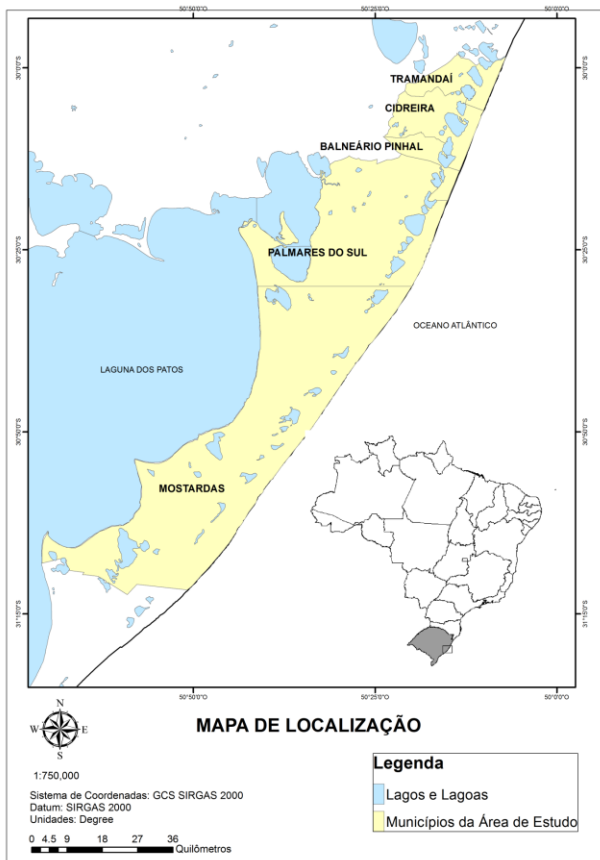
50°50'0"O 50°25'0"O 50°0'0"O

30°0'0"S

30°25'0"S

30°50'0"S

31°15'0"S

30°0'0"S

30°25'0"S

30°50'0"S

31°15'0"S

TRAMANDAÍ

CIDREIRA

BALNEÁRIO PINHAL

PALMARES DO SUL

OCEANO ATLÂNTICO

LAGUNA DOS PATOS

MOSTARDAS

50°50'0"O 50°25'0"O 50°0'0"O

N
W E
S

MAPA DE LOCALIZAÇÃO

1:750,000

Sistema de Coordenadas: GCS SIRGAS 2000
Datum: SIRGAS 2000
Unidades: Degree

0 4.5 9 18 27 36
Quilômetros

Legenda
Lagos e Lagoas
Municípios da Área de Estudo